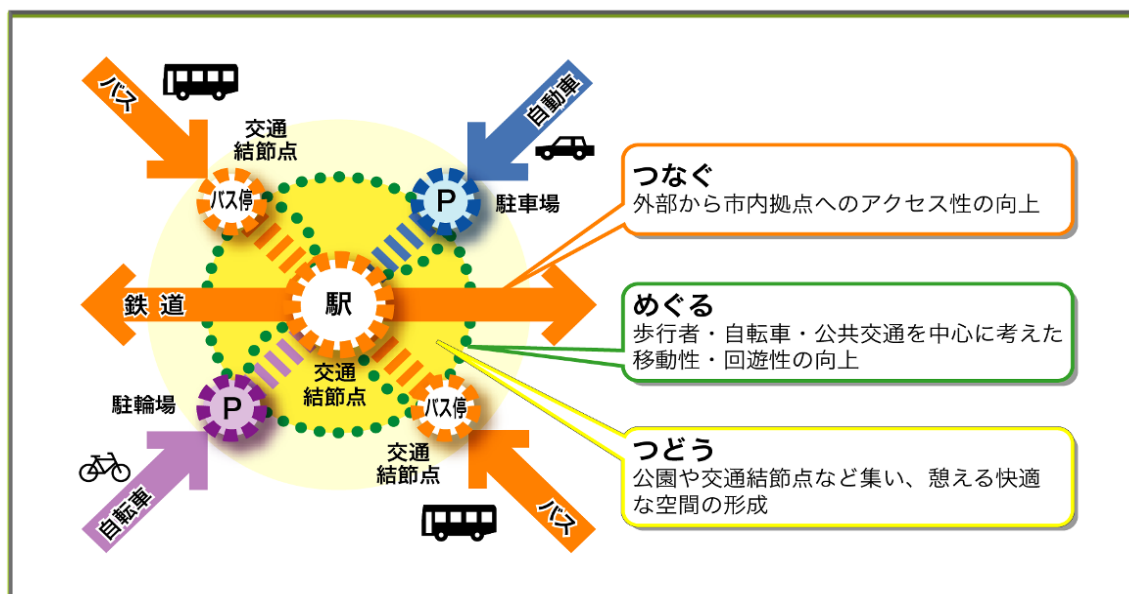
バス

交通
結節点

自動車

バス停

P

駐車場

鉄 道

駅

交通
結節点

駐輪場

P

バス停

交通
結節点

自転車

バス

つなぐ
外部から市内拠点へのアクセス性の向上

めぐる
歩行者・自転車・公共交通を中心に考えた移動性・回遊性の向上

つどう
公園や交通結節点など集い、憩える快適な空間の形成